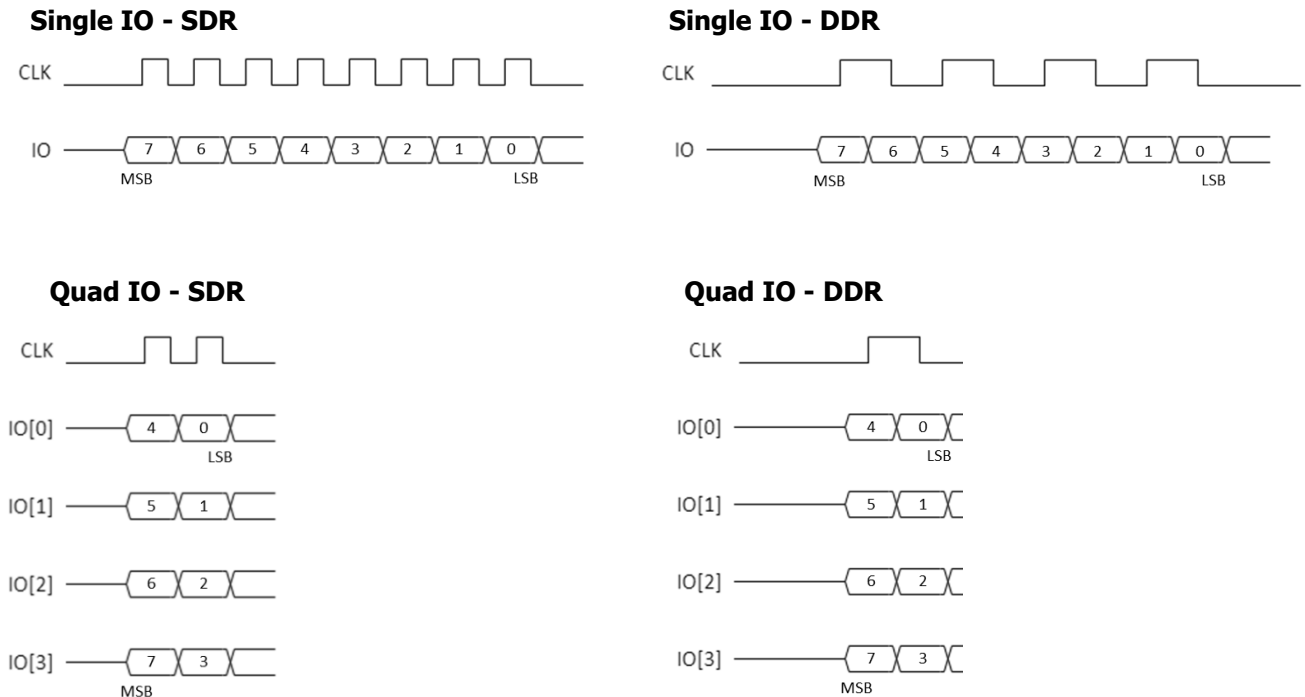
Single IO - SDR

CLK

IO 7 6 5 4 3 2 1 0
MSB LSB

Single IO - DDR

CLK

IO 7 6 5 4 3 2 1 0
MSB LSB

Quad IO - SDR

CLK

IO[0] 4 0
LSB

IO[1] 5 1

IO[2] 6 2

IO[3] 7 3
MSB

Quad IO - DDR

CLK

IO[0] 4 0
LSB

IO[1] 5 1

IO[2] 6 2

IO[3] 7 3
MSB